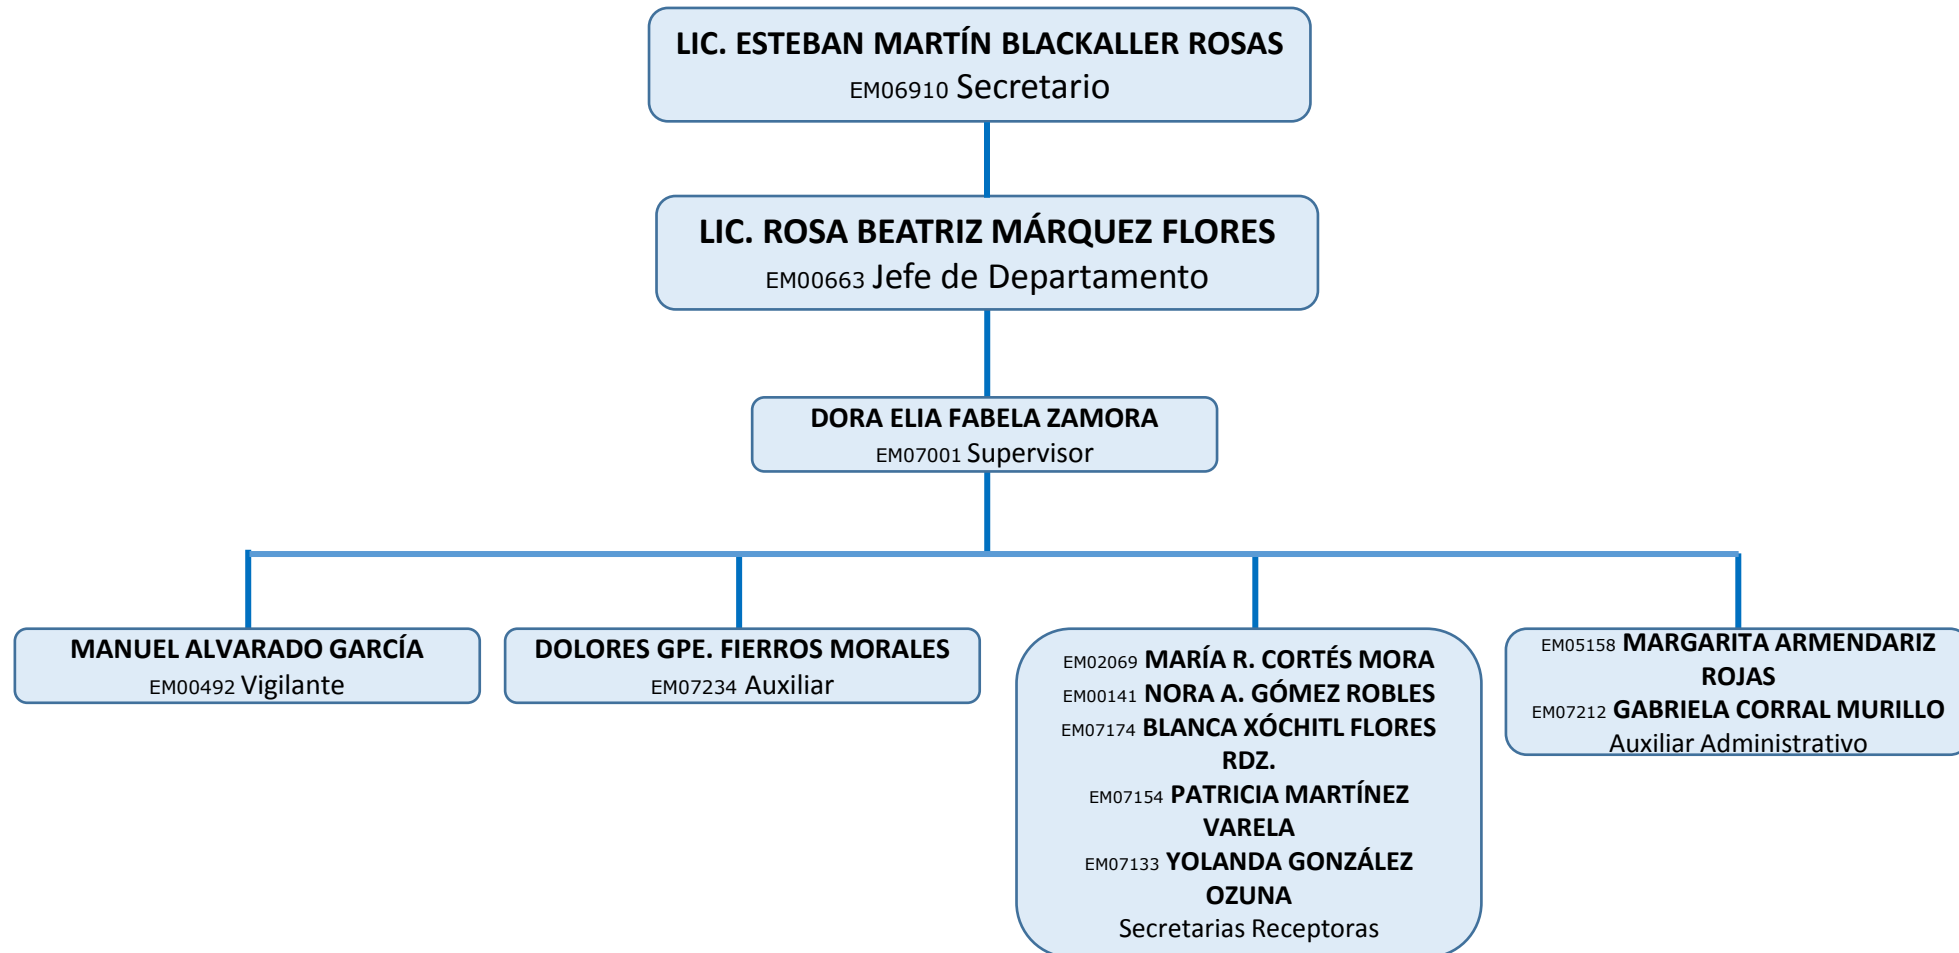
LIC. ESTEBAN MARTÍN BLACKALLER ROSAS
EM06910 Secretario

LIC. ROSA BEATRIZ MÁRQUEZ FLORES
EM00663 Jefe de Departamento

DORA ELIA FABELA ZAMORA
EM07001 Supervisor

MANUEL ALVARADO GARCÍA
EM00492 Vigilante

DOLORES GPE. FIERROS MORALES
EM07234 Auxiliar

EM02069 MARÍA R. CORTÉS MORA
EM00141 NORA A. GÓMEZ ROBLES
EM07174 BLANCA XÓCHITL FLORES RDZ.
EM07154 PATRICIA MARTÍNEZ VARELA
EM07133 YOLANDA GONZÁLEZ OZUNA
Secretarias Receptoras

EM05158 MARGARITA ARMENDARIZ ROJAS
EM07212 GABRIELA CORRAL MURILLO
Auxiliar Administrativo